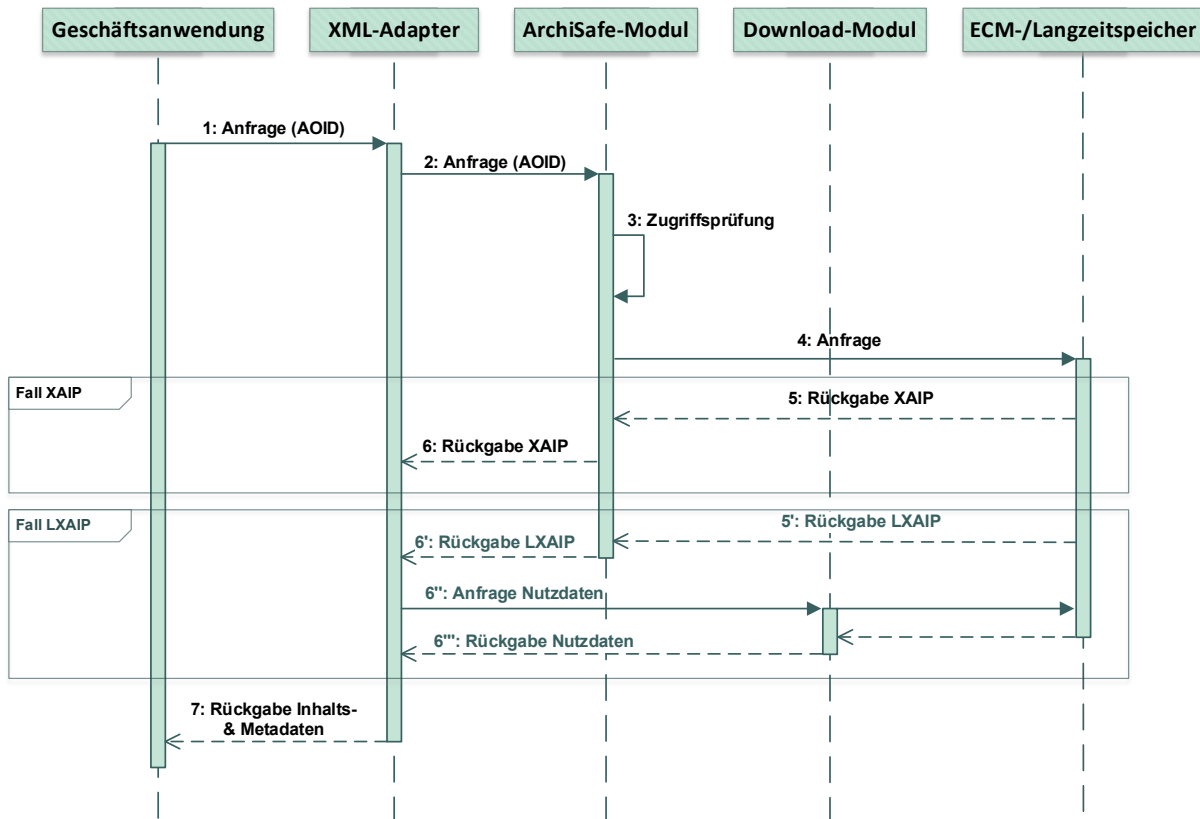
Geschäftsanwendung

XML-Adapter

ArchiSafe-Modul

Download-Modul

ECM-/Langzeitspeicher

1: Anfrage (AOID)

2: Anfrage (AOID)

3: Zugriffsprüfung

4: Anfrage

Fall XAIP

5: Rückgabe XAIP

6: Rückgabe XAIP

Fall LXAIP

5': Rückgabe LXAIP

6': Rückgabe LXAIP

6'': Anfrage Nutzdaten

6''': Rückgabe Nutzdaten

7: Rückgabe Inhalts- & Metadaten